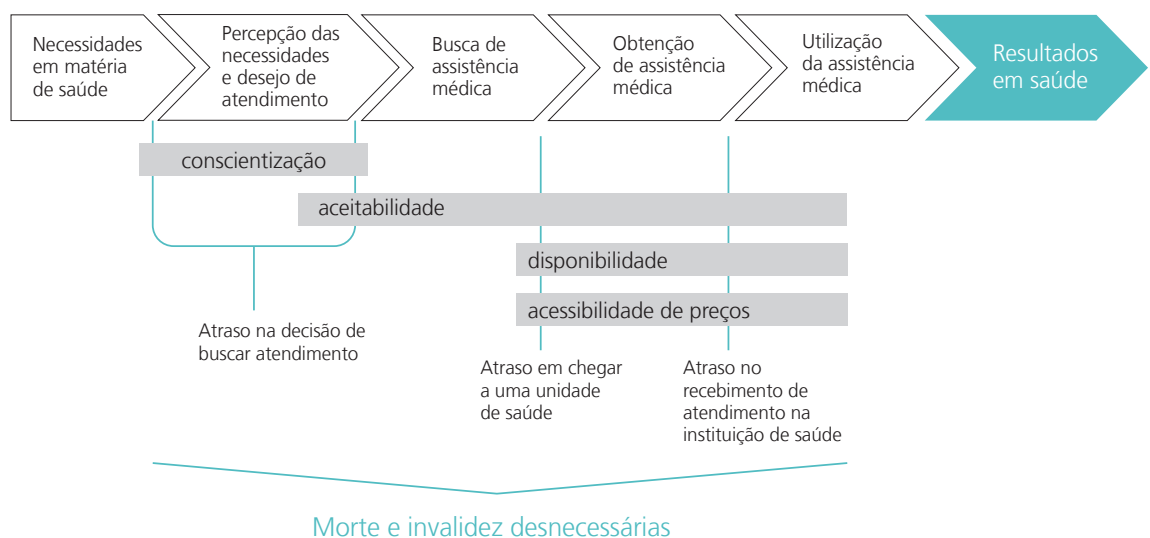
Necessidades em matéria de saúde

Percepção das necessidades e desejo de atendimento

Busca de assistência médica

Obtenção de assistência médica

Utilização da assistência médica

Resultados em saúde

conscientização

aceitabilidade

disponibilidade

acessibilidade de preços

Atraso na decisão de buscar atendimento

Atraso em chegar a uma unidade de saúde

Atraso no recebimento de atendimento na instituição de saúde

Morte e invalidez desnecessárias